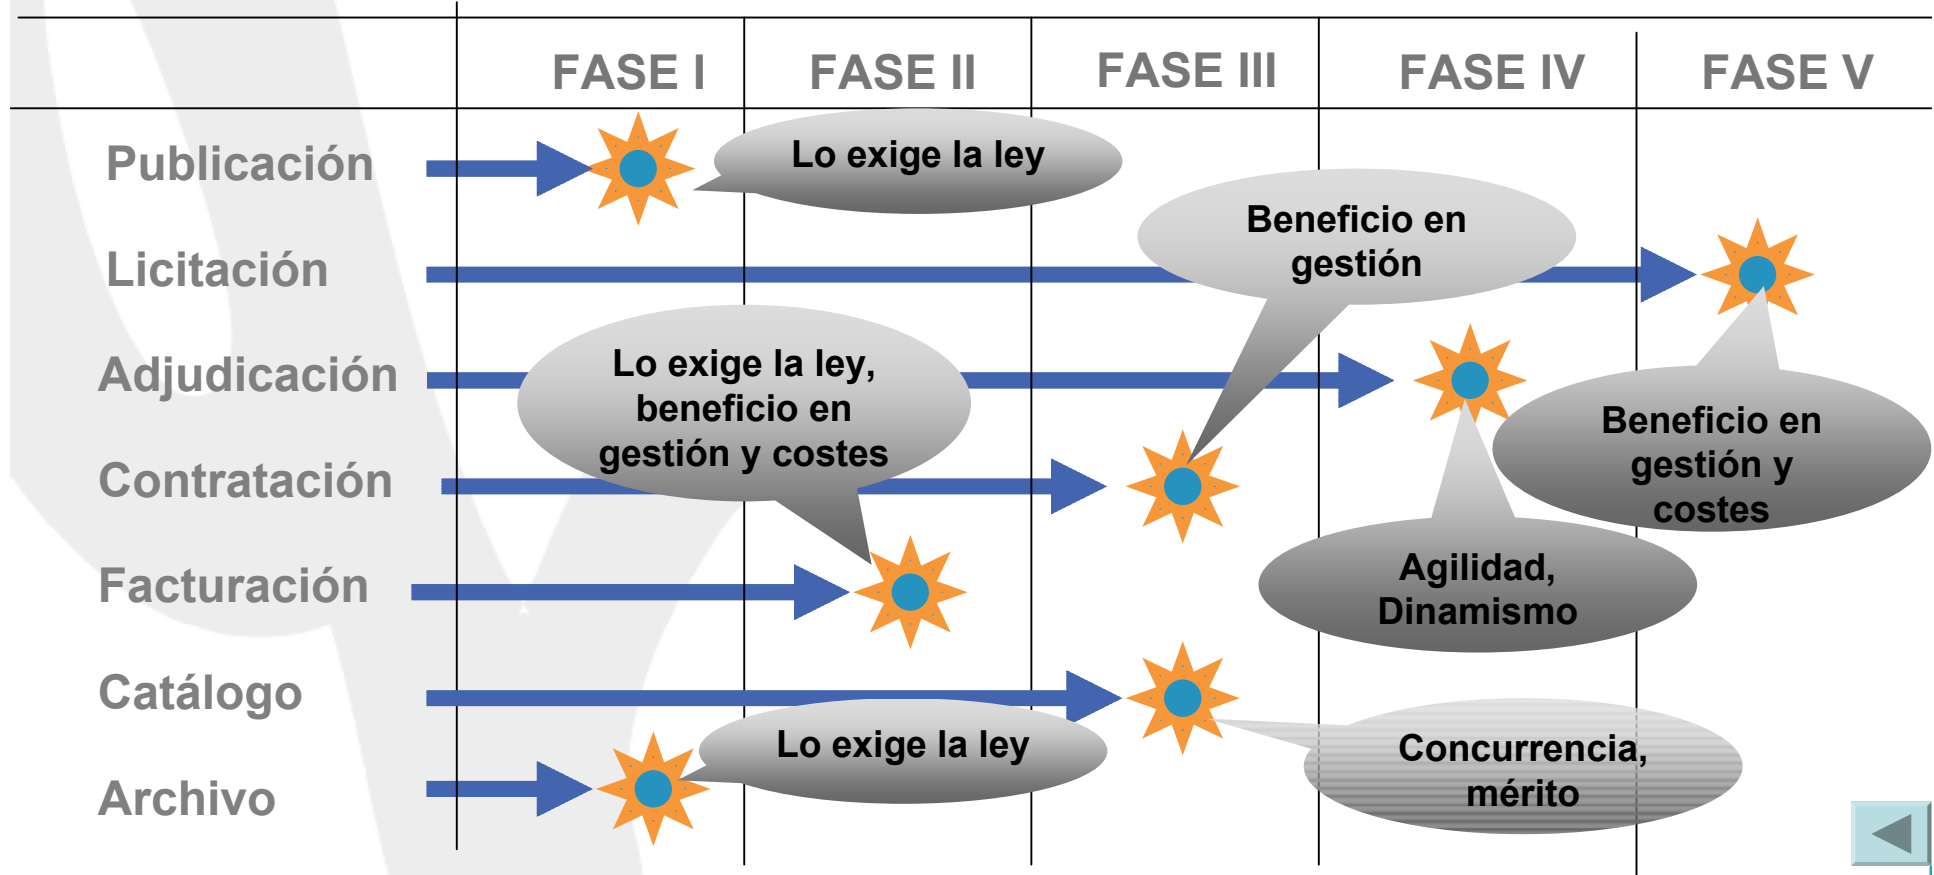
| | FASE I | FASE II | FASE III | FASE IV | FASE V |
|---|---|---|---|---|---|
| Publicación | | | | | |
| Licitación | | | | | |
| Adjudicación | | | | | |
| Contratación | | | | | |
| Facturación | | | | | |
| Catálogo | | | | | |
| Archivo | | | | | |

Lo exige la ley

Beneficio en gestión

Lo exige la ley, beneficio en gestión y costes

Beneficio en gestión y costes

Agilidad, Dinamismo

Lo exige la ley

Concurrencia, mérito